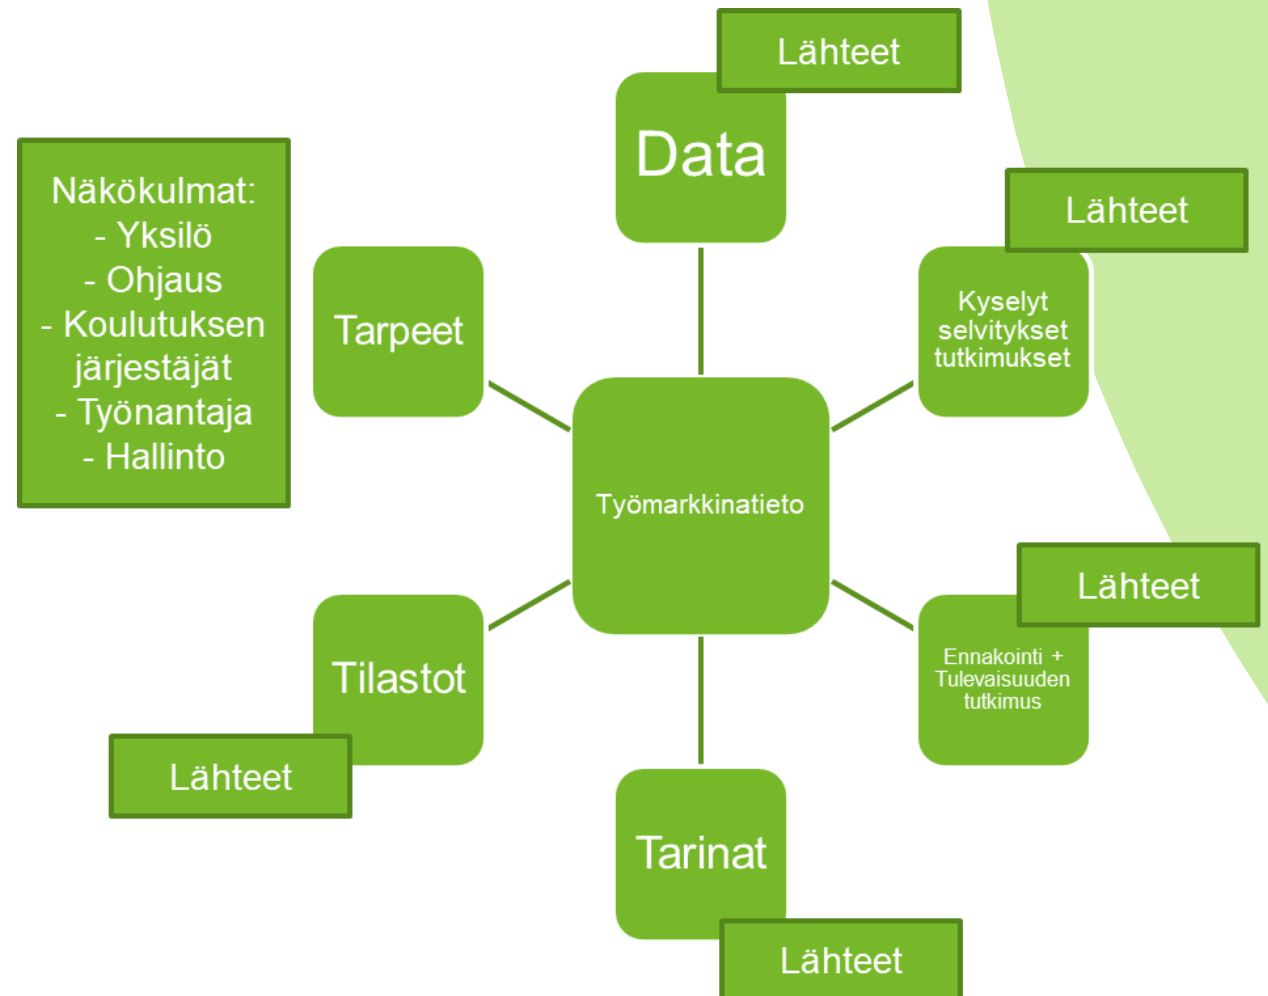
Näkökulmat:
- Yksilö
- Ohjaus
- Koulutuksen järjestäjät
- Työnantaja
- Hallinto

Lähteet

Data

Lähteet

Tarpeet

Kyselyt selvitykset tutkimukset

Työmarkkinatieto

Lähteet

Ennakointi + Tulevaisuuden tutkimus

Tilastot

Lähteet

Tarinat

Lähteet